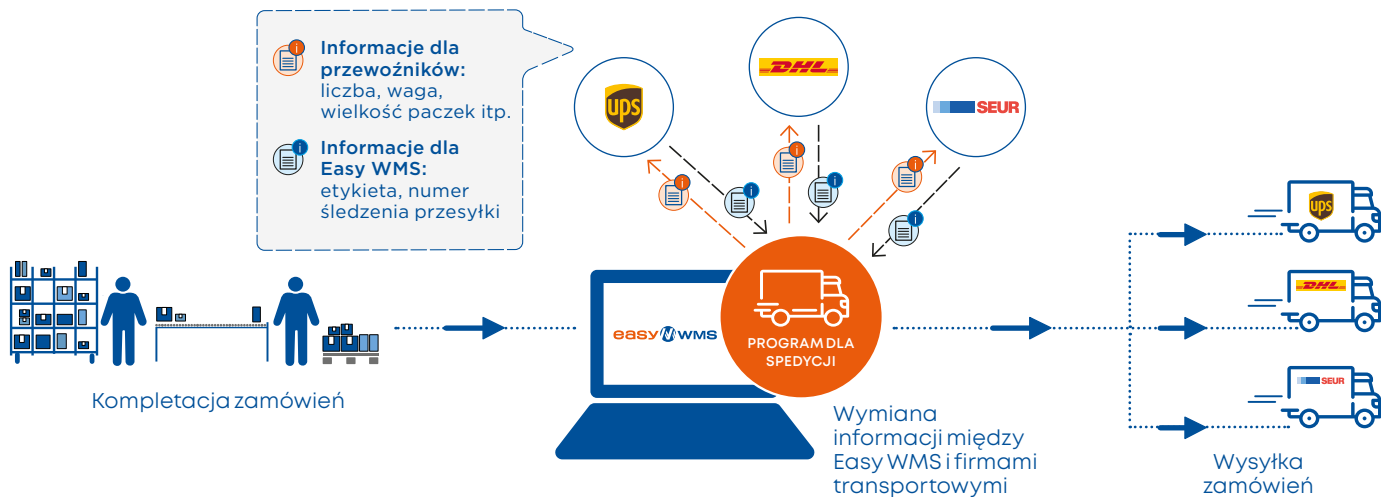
Informacje dla przewoźników: liczba, waga, wielkość paczek itp.

Informacje dla Easy WMS: etykieta, numer śledzenia przesyłki

UPS

DHL

SEUR

easy WMS

PROGRAM DLA SPEDYCJI

Kompletacja zamówień

Wymiana informacji między Easy WMS i firmami transportowymi

UPS

DHL

SEUR

Wysyłka zamówień